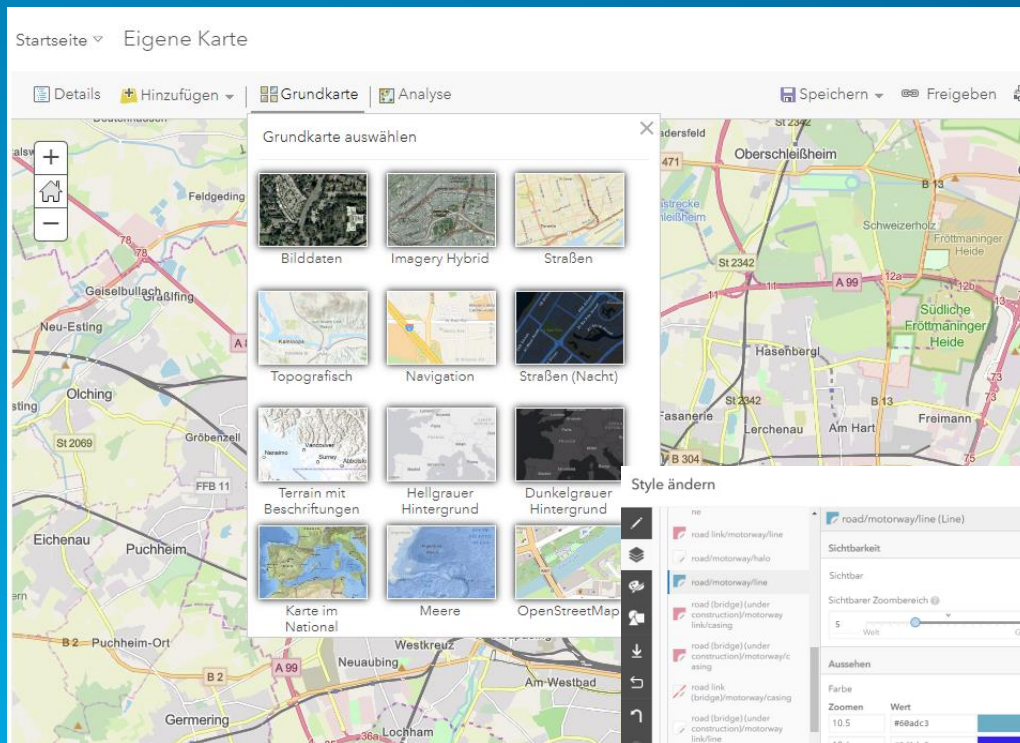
Startseite Eigene Karte

Details Hinzufügen Grundkarte Analyse Speichern Freigeben

Grundkarte auswählen

Bilddaten
Imagery Hybrid
Straßen
Topografisch
Navigation
Straßen (Nacht)
Terrain mit Beschriftungen
Hellgrauer Hintergrund
Dunkelgrauer Hintergrund
Karte im National
Meere
OpenStreetMap

Oberschleißheim
Schweizerholz
Fröttmaninger Heide
Südliche Fröttmaninger Heide
Hasenbergl
Lerchenau
Am Hart
Freimann
Fasanerie
Feldgeding
Geiselbullach
Graßlfing
Neu-Esting
Olching
Gröbenzell
Eichenau
Puchheim
B 2 Puchheim-Ort
Neuaubing
Westkreuz
Am Westbad
Germering
Lochham
A 99
B 13
St 2342
St 2069
FFB 11
A 99
B 304
B 2

Style ändern

road link/motorway/line
road/motorway/halo
road/motorway/line
road (bridge) (under construction)/motorway link/casing
road (bridge) (under construction)/motorway/casing
road link (bridge)/motorway/casing
road (bridge) (under construction)/motorway link/line

road/motorway/line (Line)
Sichtbarkeit
Sichtbar
Sichtbarer Zoombereich
5
Aussehen
Farbe
Zoomen
Wert
10.5
#60adc3